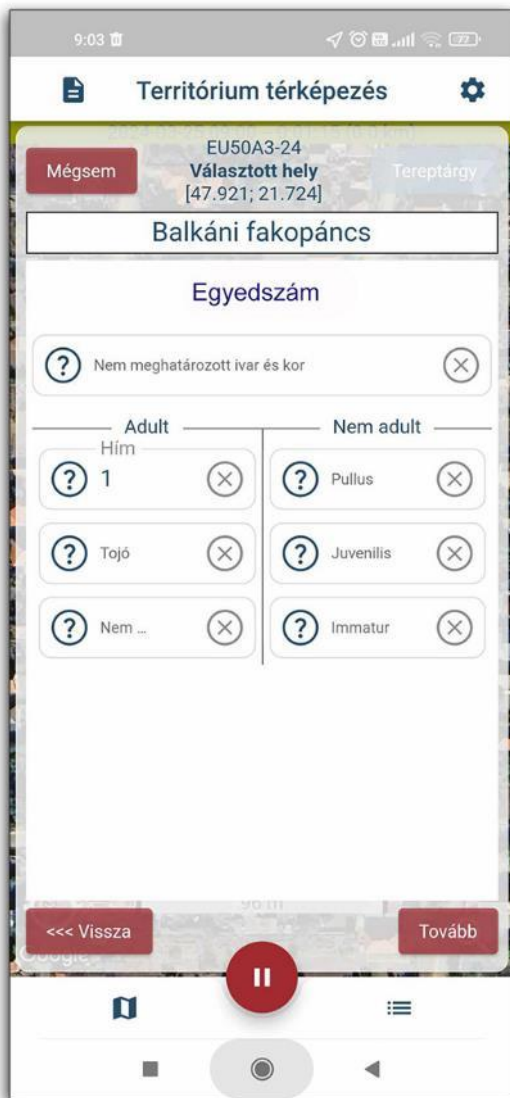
9:03

Territórium térképezés

Mégsem

EU50A3-24
Választott hely
[47.921; 21.724]

Tereptárgy

Balkáni fakopáncs

Egyedszám

Nem meghatározott ivar és kor

Adult

Hím
1

Tojó

Nem ...

Nem adult

Pullus

Juvenilis

Immatur

<<< Vissza

Tovább

Google